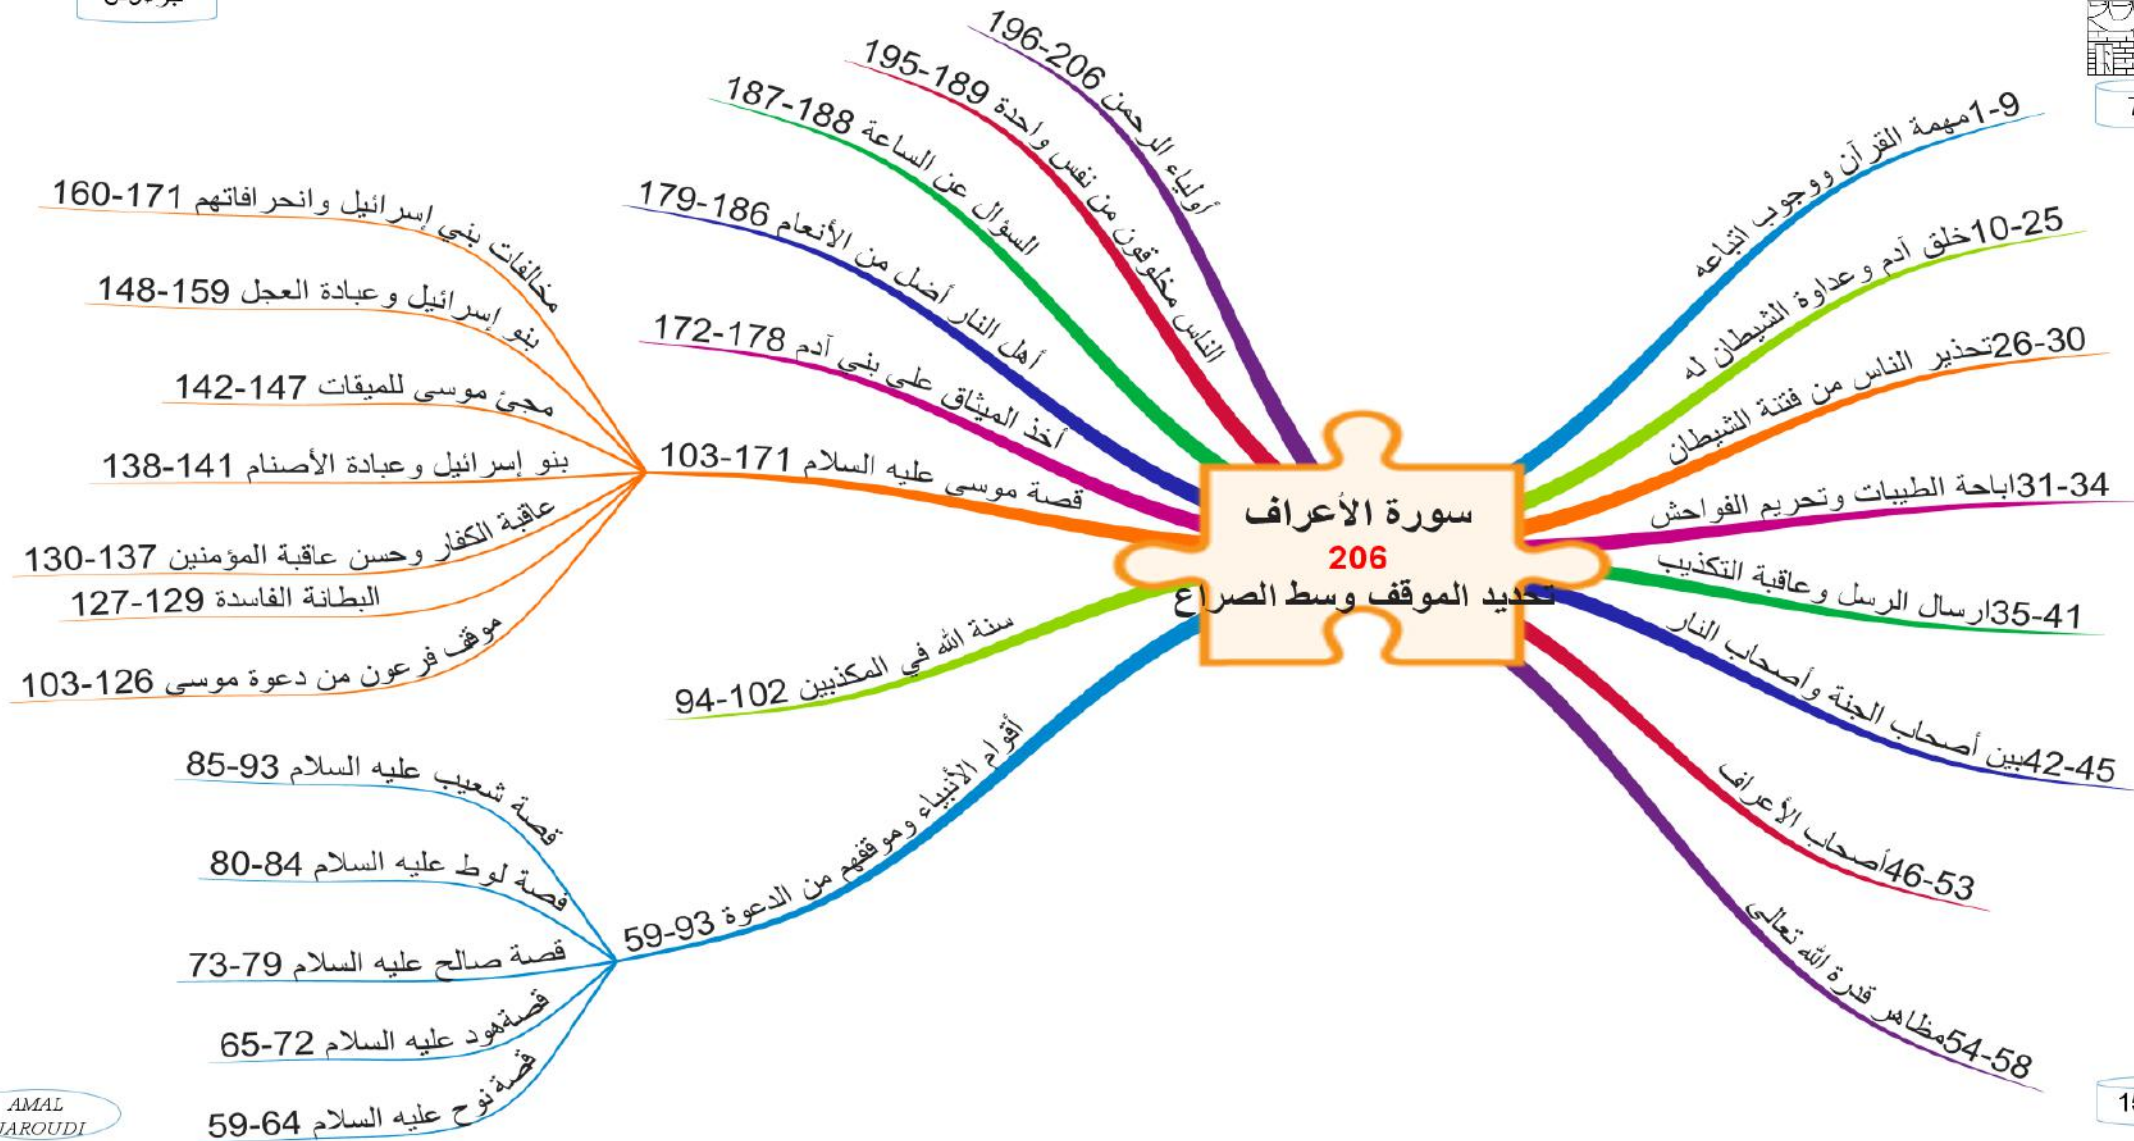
سورة الأعراف
206
تحديد الموقف وسط الصراع

1-9مهمة القرآن ووجوب اتباعه
10-25خلق آدم وعداوة الشيطان له
26-30تحذير الناس من فتنة الشيطان
31-34اباحة الطيبات وتحريم الفواحش
35-41ارسال الرسل وعاقبة التكذيب
42-45بين أصحاب الجنة وأصحاب النار
46-53أصحاب الأعراف
54-58مظاهر قدرة الله تعالى

196-206 أولياء الرحمن
195-189 الناس مخلوقون من نفس واحدة
187-188 السؤال عن الساعة
179-186 أهل النار أضل من الأنعام
172-178 أخذ الميثاق على بني آدم
103-171 قصة موسى عليه السلام
160-171 مخالفات بني إسرائيل وانحرافاتهم
148-159 بنو إسرائيل وعبادة العجل
142-147 مجئ موسى للميقات
138-141 بنو إسرائيل وعبادة الأصنام
130-137 عاقبة الكفار وحسن عاقبة المؤمنين
127-129 البطانة الفاسدة
103-126 موقف فرعون من دعوة موسى
94-102 سنة الله في المكذبين
59-93 أقوام الأنبياء وموقفهم من الدعوة
85-93 قصة شعيب عليه السلام
80-84 قصة لوط عليه السلام
73-79 قصة صالح عليه السلام
65-72 قصةهود عليه السلام
59-64 قصة نوح عليه السلام

AMAL
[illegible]AROUDI